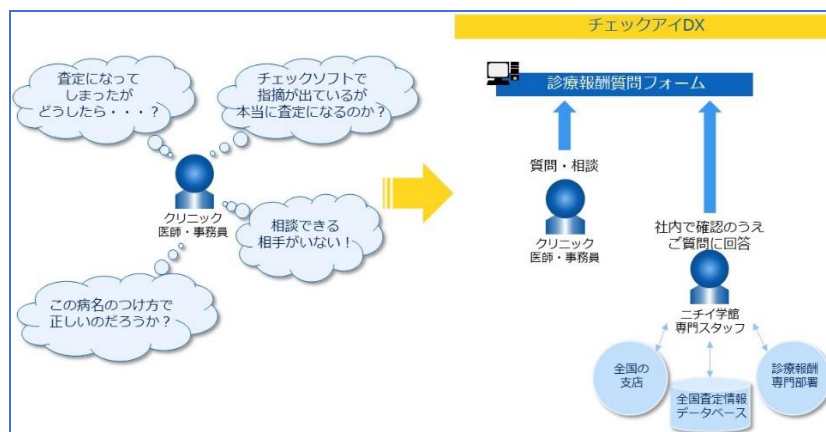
査定になってしまったがどうしたら・・・？

チェックソフトで指摘が出ているが本当に査定になるのか？

クリニック
医師・事務員

相談できる相手がいない！

この病名のつけ方で正しいのだろうか？

チェックアイDX

診療報酬質問フォーム

質問・相談

クリニック
医師・事務員

社内で確認のうえご質問に回答

ニチイ学館
専門スタッフ

全国の支店

全国査定情報データベース

診療報酬専門部署